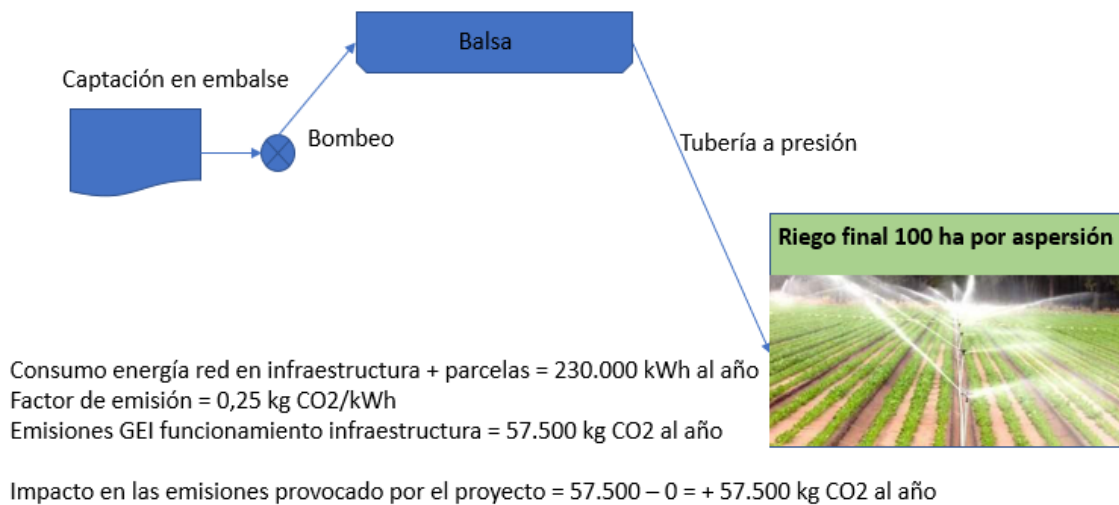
Balsa

Captación en embalse

Bombeo

Tubería a presión

Riego final 100 ha por aspersión

Consumo energía red en infraestructura + parcelas = 230.000 kWh al año
Factor de emisión = 0,25 kg CO2/kWh
Emisiones GEI funcionamiento infraestructura = 57.500 kg CO2 al año

Impacto en las emisiones provocado por el proyecto = 57.500 – 0 = + 57.500 kg CO2 al año